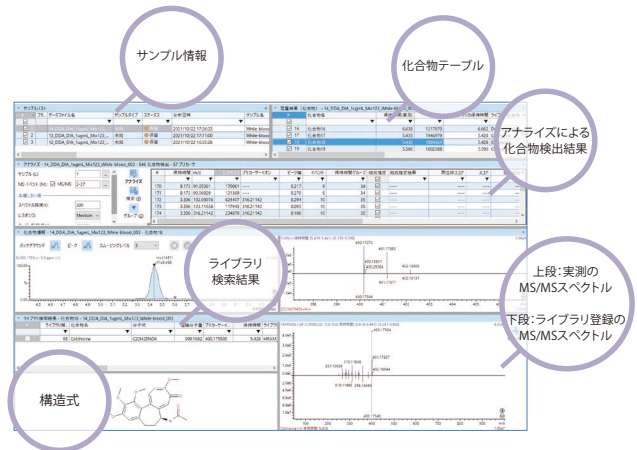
サンプル情報

化合物テーブル

アナライズによる化合物検出結果

ライブラリ検索結果

上段：実測のMS/MSスペクトル

下段：ライブラリ登録のMS/MSスペクトル

構造式

サンプルリスト

データファイル名

サンプルタイプ

ステータス

分析日時

サンプル名

12_DDA_DIA_Yugeni_Mix123_White-blood_001

12_DDA_DIA_Yugeni_Mix123_...

未知

2021/10/22 17:36:33

White blood

2021/10/22 17:11:00

2021/10/22 10:03:28

定量結果

化合物名

アナライズ

ライブラリ

Colchicine

C22H25NO6

399.1682

400.1755

ピーク

バックグラウンド

スムージングレベル